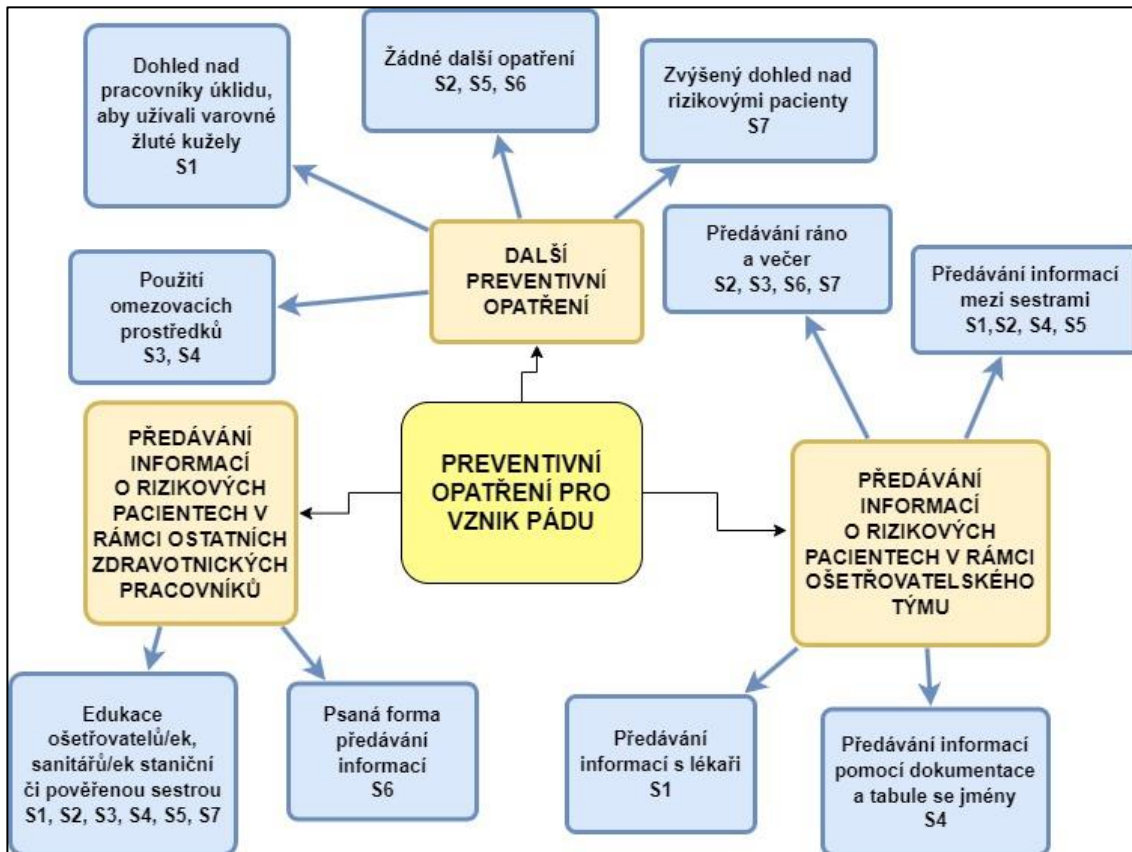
Dohled nad pracovníky úklidu, aby užívali varovné žluté kužely
S1

Žádné další opatření
S2, S5, S6

Zvýšený dohled nad rizikovými pacienty
S7

DALŠÍ PREVENTIVNÍ OPATŘENÍ

Použití omezovacích prostředků
S3, S4

Předávání ráno a večer
S2, S3, S6, S7

Předávání informací mezi sestrami
S1,S2, S4, S5

PŘEDÁVÁNÍ INFORMACÍ O RIZIKOVÝCH PACIENTECH V RÁMCI OSTATNÍCH ZDRAVOTNICKÝCH PRACOVNÍKŮ

PREVENTIVNÍ OPATŘENÍ PRO VZNIK PÁDU

PŘEDÁVÁNÍ INFORMACÍ O RIZIKOVÝCH PACIENTECH V RÁMCI OŠETŘOVATELSKÉHO TÝMU

Edukace ošetřovatelů/ek, sanitářů/ek staniční či pověřenou sestrou
S1, S2, S3, S4, S5, S7

Psaná forma předávání informací
S6

Předávání informací s lékaři
S1

Předávání informací pomocí dokumentace a tabule se jmény
S4